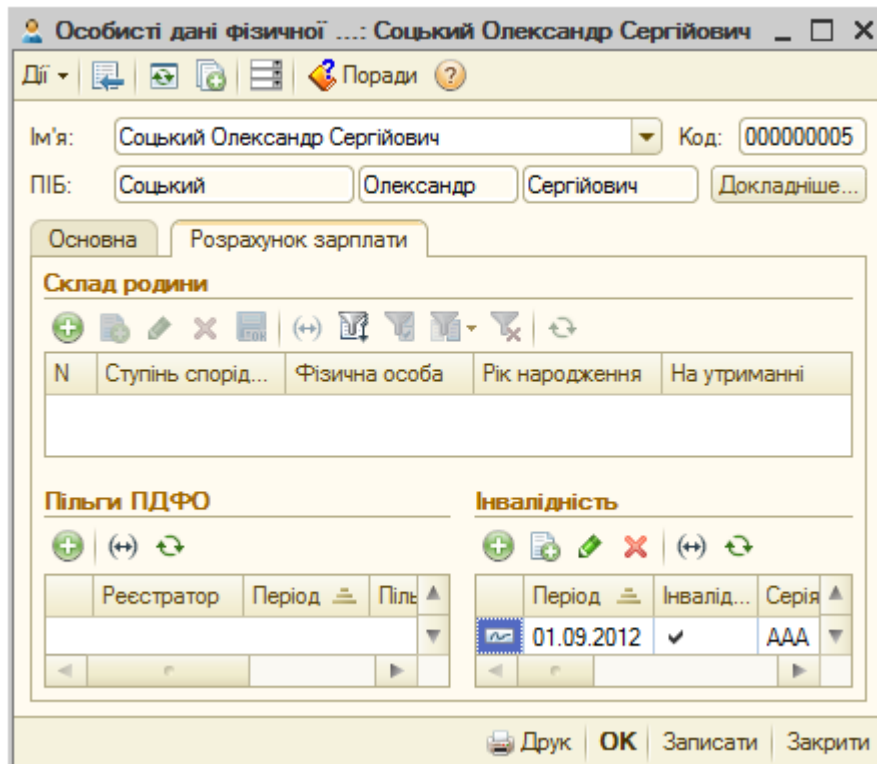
Особисті дані фізичної ...: Соцький Олександр Сергійович

Дії ▾ Поради ?

Ім'я: Соцький Олександр Сергійович Код: 000000005

ПІБ: Соцький Олександр Сергійович Докладніше...

Основна Розрахунок зарплати

Склад родини

| N | Ступінь спорід... | Фізична особа | Рік народження | На утриманні |
|---|---|---|---|---|
| | | | | |

Пільги ПДФО

| | Реєстратор | Період | Піль |
|---|---|---|---|
| | | | |

Інвалідність

| | Період | Інвалід... | Серія |
|---|---|---|---|
| | 01.09.2012 | ✔ | ААА |

Друк OK Записати Закрити